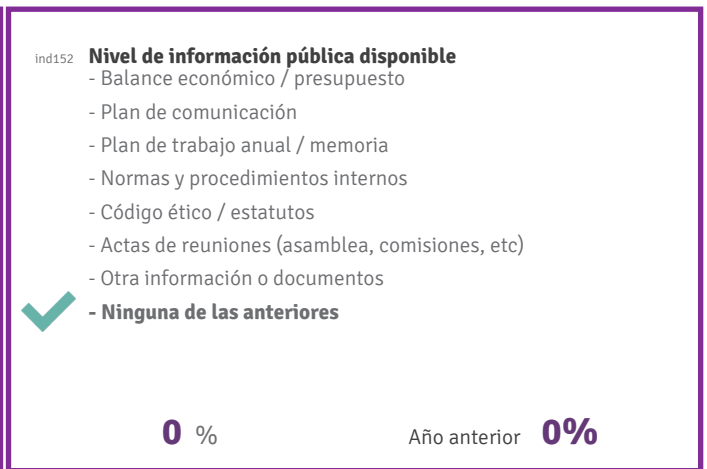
ind152 **Nivel de información pública disponible**
- Balance económico / presupuesto
- Plan de comunicación
- Plan de trabajo anual / memoria
- Normas y procedimientos internos
- Código ético / estatutos
- Actas de reuniones (asamblea, comisiones, etc)
- Otra información o documentos
- Ninguna de las anteriores

0 %

Año anterior 0%